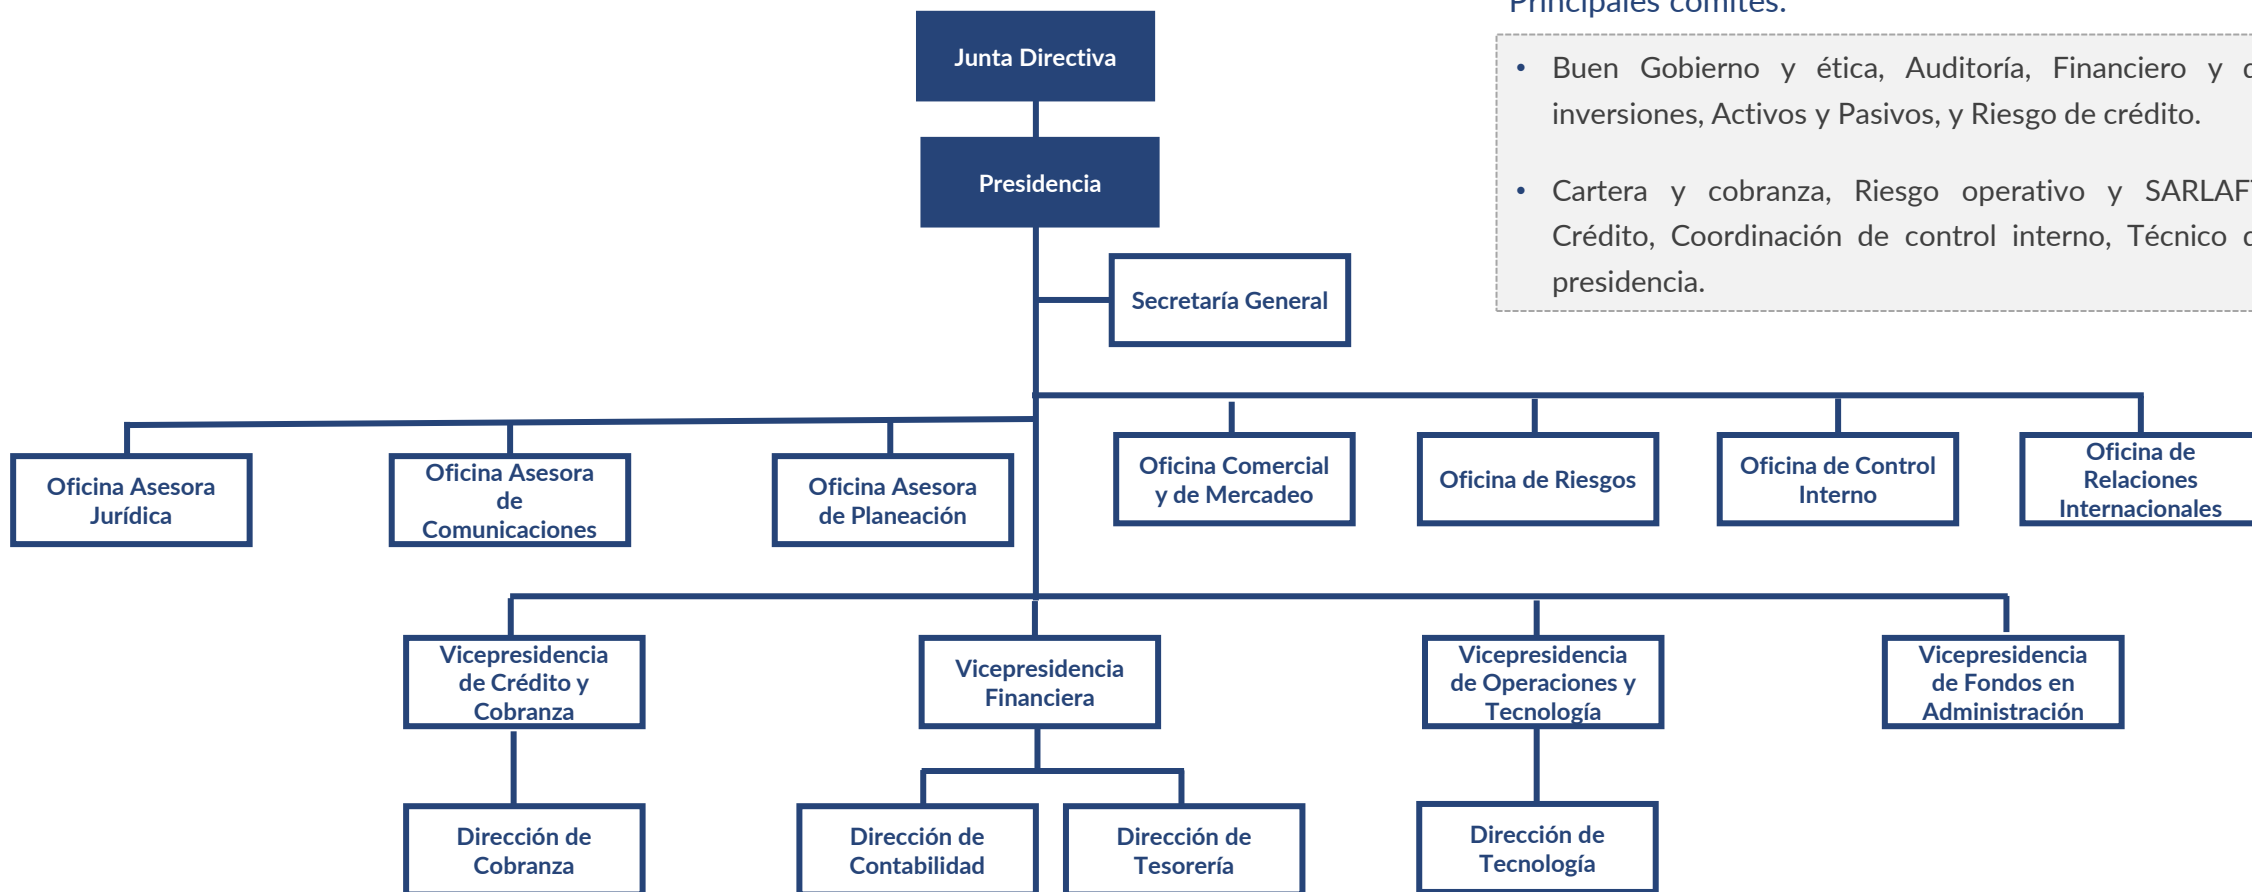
Principales comités:

• Buen Gobierno y ética, Auditoría, Financiero y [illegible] inversiones, Activos y Pasivos, y Riesgo de crédito.

• Cartera y cobranza, Riesgo operativo y SARLAF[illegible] Crédito, Coordinación de control interno, Técnico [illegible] presidencia.

Junta Directiva

Presidencia

Secretaría General

Oficina Asesora Jurídica

Oficina Asesora de Comunicaciones

Oficina Asesora de Planeación

Oficina Comercial y de Mercadeo

Oficina de Riesgos

Oficina de Control Interno

Oficina de Relaciones Internacionales

Vicepresidencia de Crédito y Cobranza

Vicepresidencia Financiera

Vicepresidencia de Operaciones y Tecnología

Vicepresidencia de Fondos en Administración

Dirección de Cobranza

Dirección de Contabilidad

Dirección de Tesorería

Dirección de Tecnología